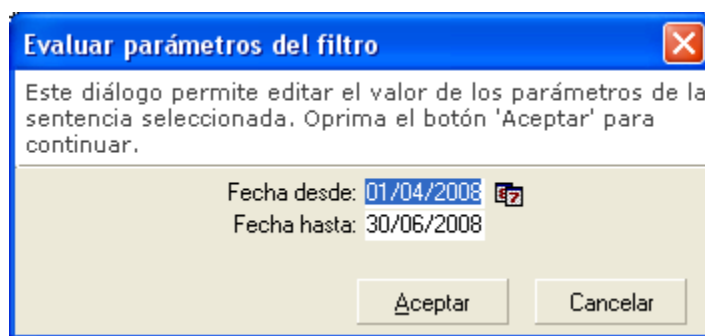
Evaluar parámetros del filtro

Este diálogo permite editar el valor de los parámetros de la sentencia seleccionada. Oprima el botón 'Aceptar' para continuar.

Fecha desde: 01/04/2008
Fecha hasta: 30/06/2008

Aceptar
Cancelar